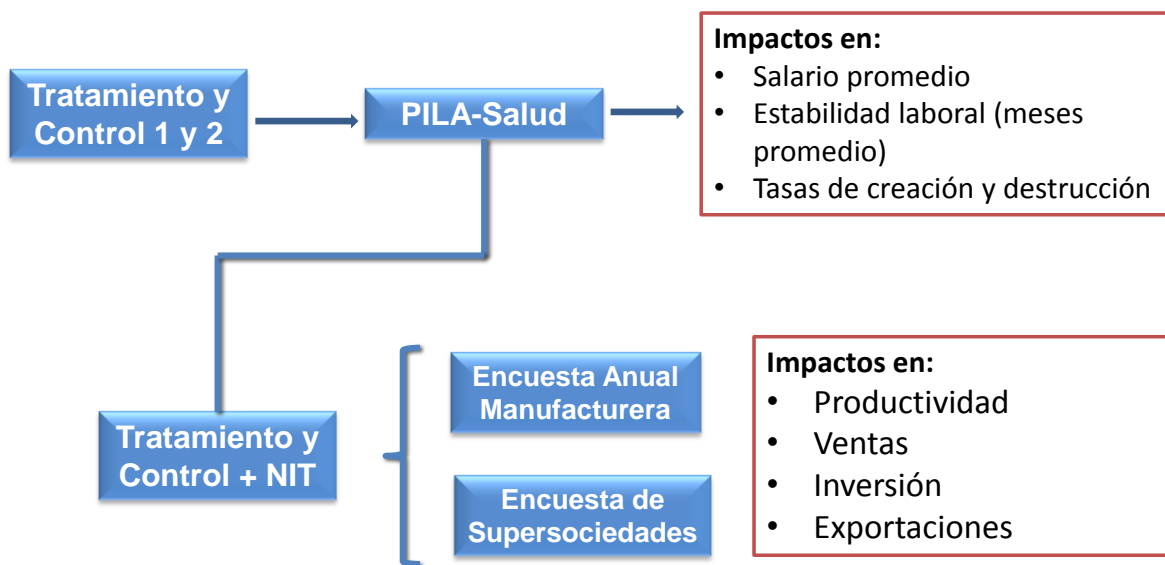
Tratamiento y Control 1 y 2

PILA-Salud

Impactos en:
- Salario promedio
- Estabilidad laboral (meses promedio)
- Tasas de creación y destrucción

Tratamiento y Control + NIT

Encuesta Anual Manufacturera

Encuesta de Supersociedades

Impactos en:
- Productividad
- Ventas
- Inversión
- Exportaciones